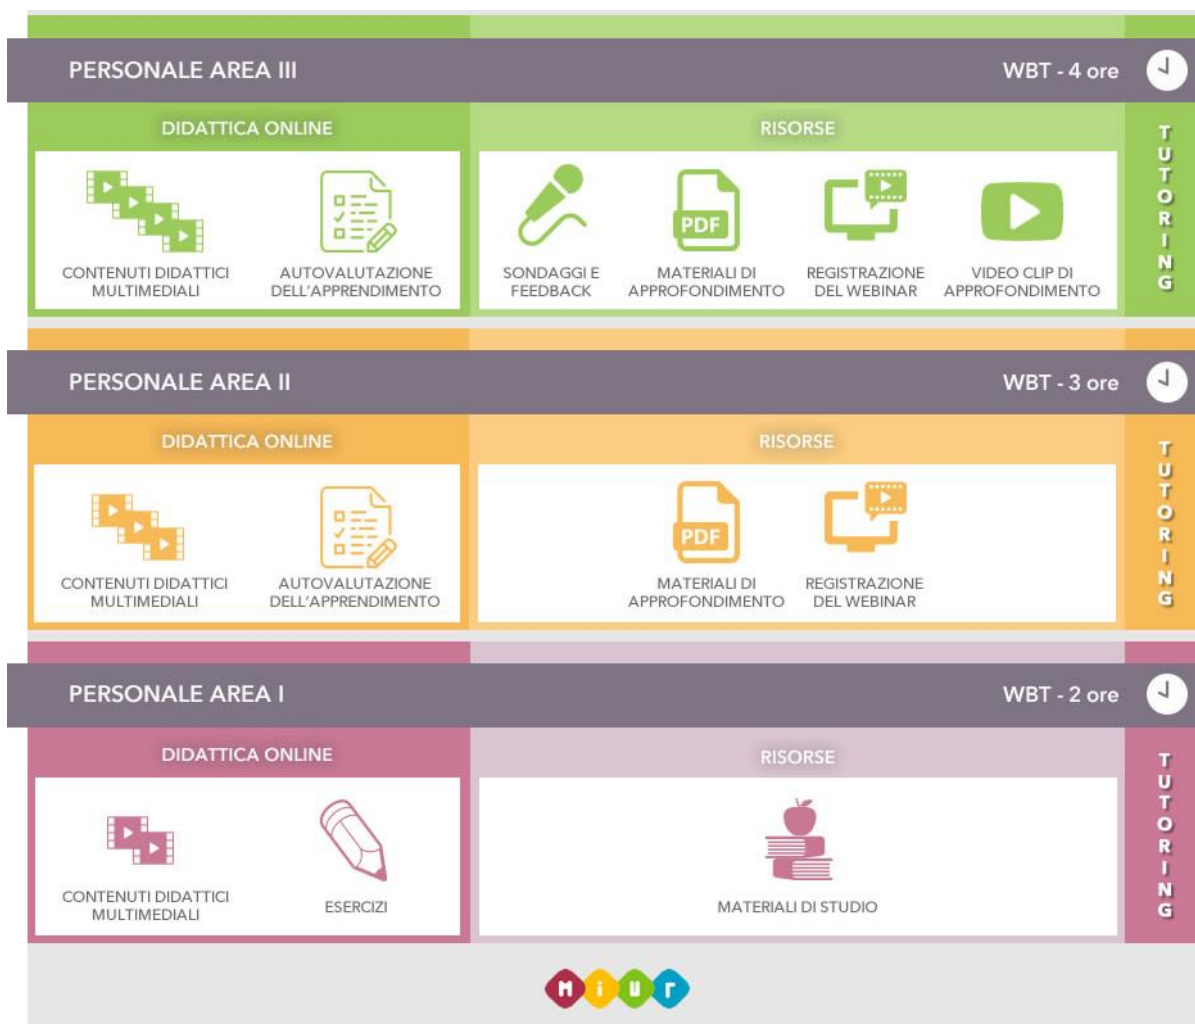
PERSONALE AREA III

WBT - 4 ore

DIDATTICA ONLINE

CONTENUTI DIDATTICI MULTIMEDIALI

AUTOVALUTAZIONE DELL'APPRENDIMENTO

RISORSE

SONDAGGI E FEEDBACK

PDF

MATERIALI DI APPROFONDIMENTO

REGISTRAZIONE DEL WEBINAR

VIDEO CLIP DI APPROFONDIMENTO

TUTORING

PERSONALE AREA II

WBT - 3 ore

DIDATTICA ONLINE

CONTENUTI DIDATTICI MULTIMEDIALI

AUTOVALUTAZIONE DELL'APPRENDIMENTO

RISORSE

PDF

MATERIALI DI APPROFONDIMENTO

REGISTRAZIONE DEL WEBINAR

TUTORING

PERSONALE AREA I

WBT - 2 ore

DIDATTICA ONLINE

CONTENUTI DIDATTICI MULTIMEDIALI

ESERCIZI

RISORSE

MATERIALI DI STUDIO

TUTORING

MIUR